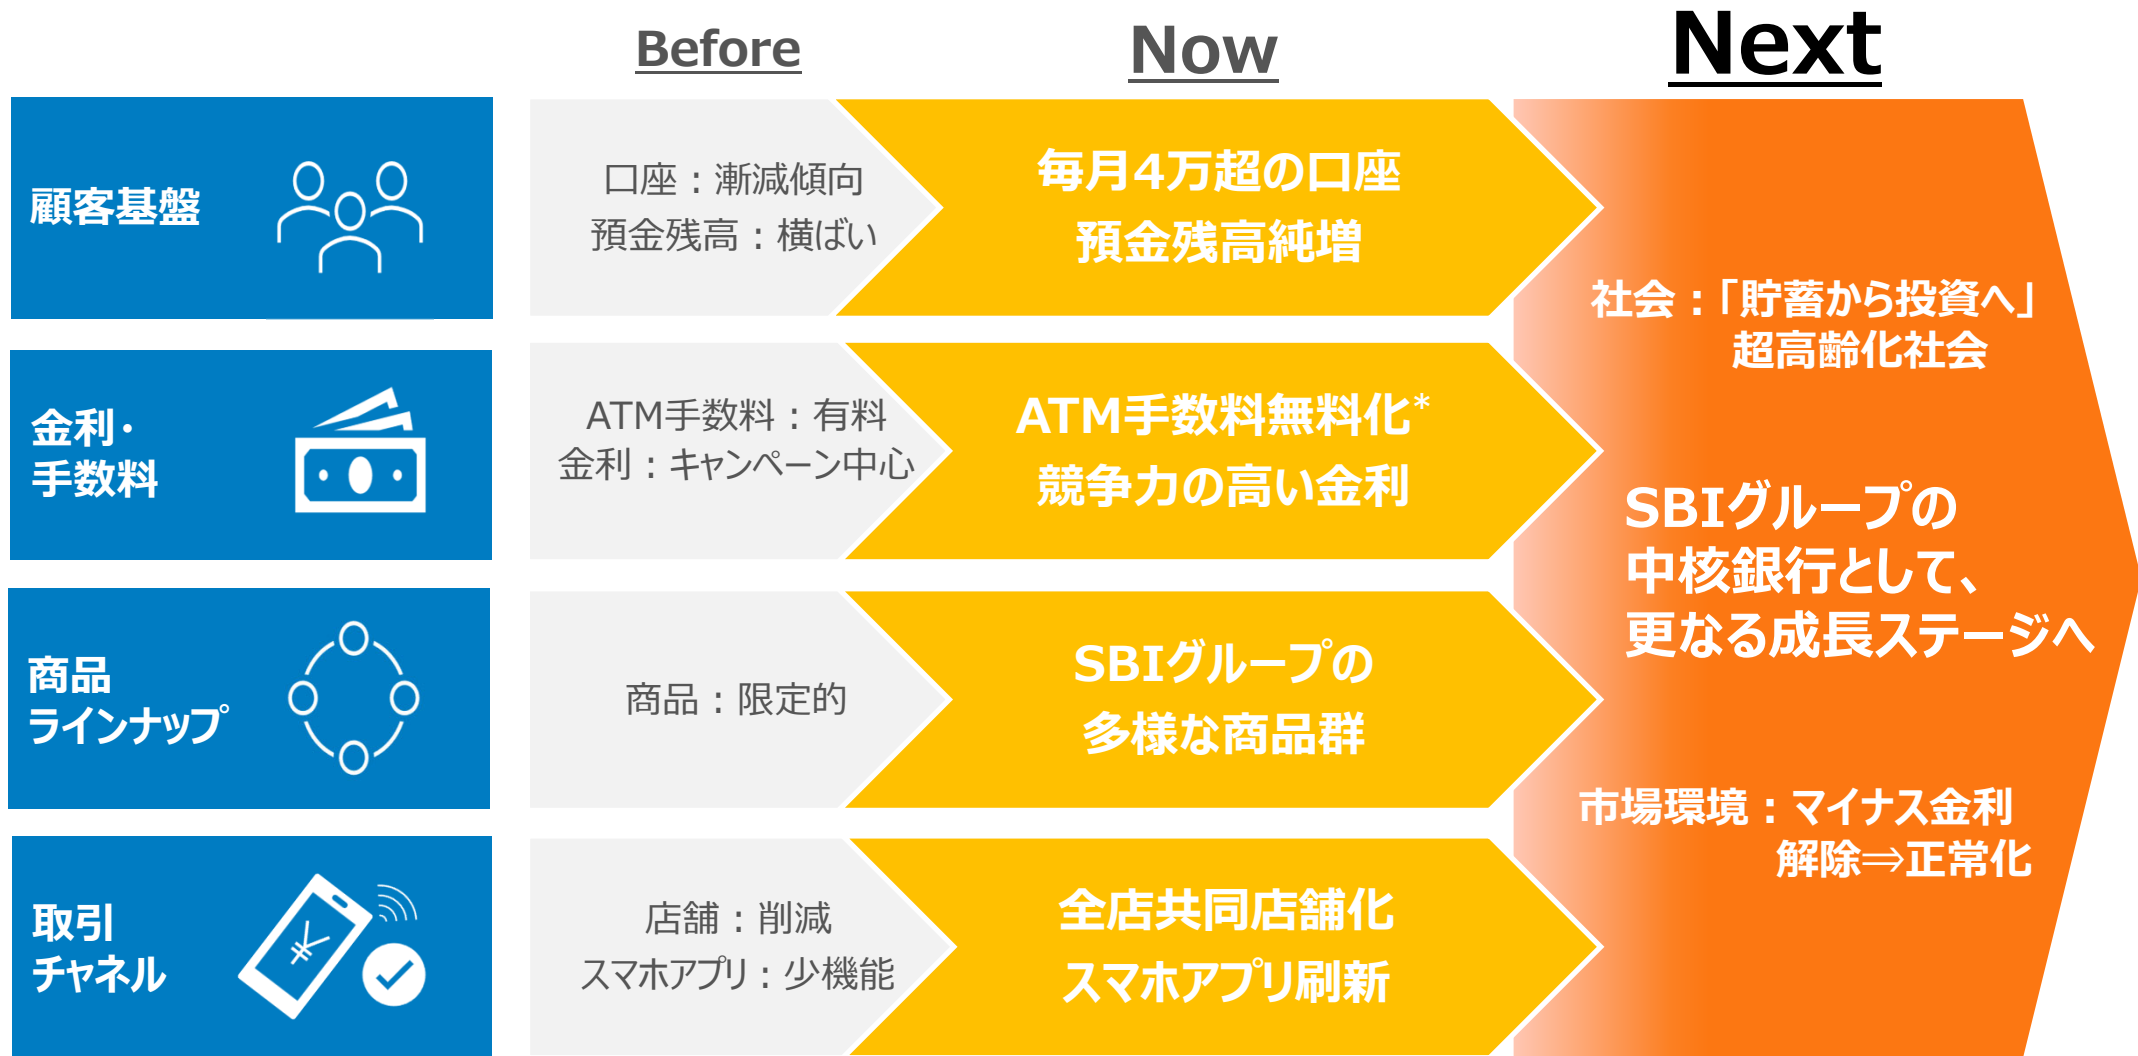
Before

Now

Next

顧客基盤

口座：漸減傾向
預金残高：横ばい

毎月4万超の口座
預金残高純増

金利・
手数料

ATM手数料：有料
金利：キャンペーン中心

ATM手数料無料化*
競争力の高い金利

商品
ラインナップ

商品：限定的

SBIグループの
多様な商品群

取引
チャネル

店舗：削減
スマホアプリ：少機能

全店共同店舗化
スマホアプリ刷新

社会：「貯蓄から投資へ」
超高齢化社会

SBIグループの
中核銀行として、
更なる成長ステージへ

市場環境：マイナス金利
解除⇒正常化